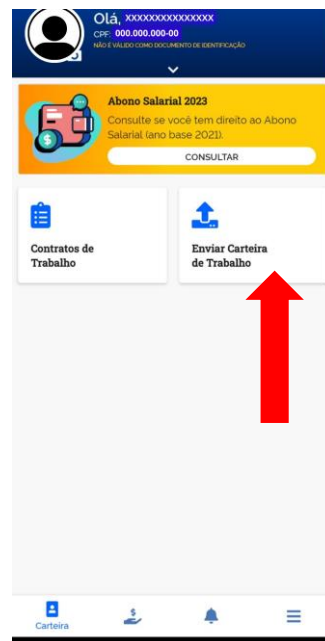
Olá, XXXXXXXXXXXXXXX
CPF: 000.000.000-00
NÃO É VÁLIDO COMO DOCUMENTO DE IDENTIFICAÇÃO

Abono Salarial 2023
Consulte se você tem direito ao Abono Salarial (ano base 2021).
CONSULTAR

Contratos de Trabalho

Enviar Carteira de Trabalho

Carteira